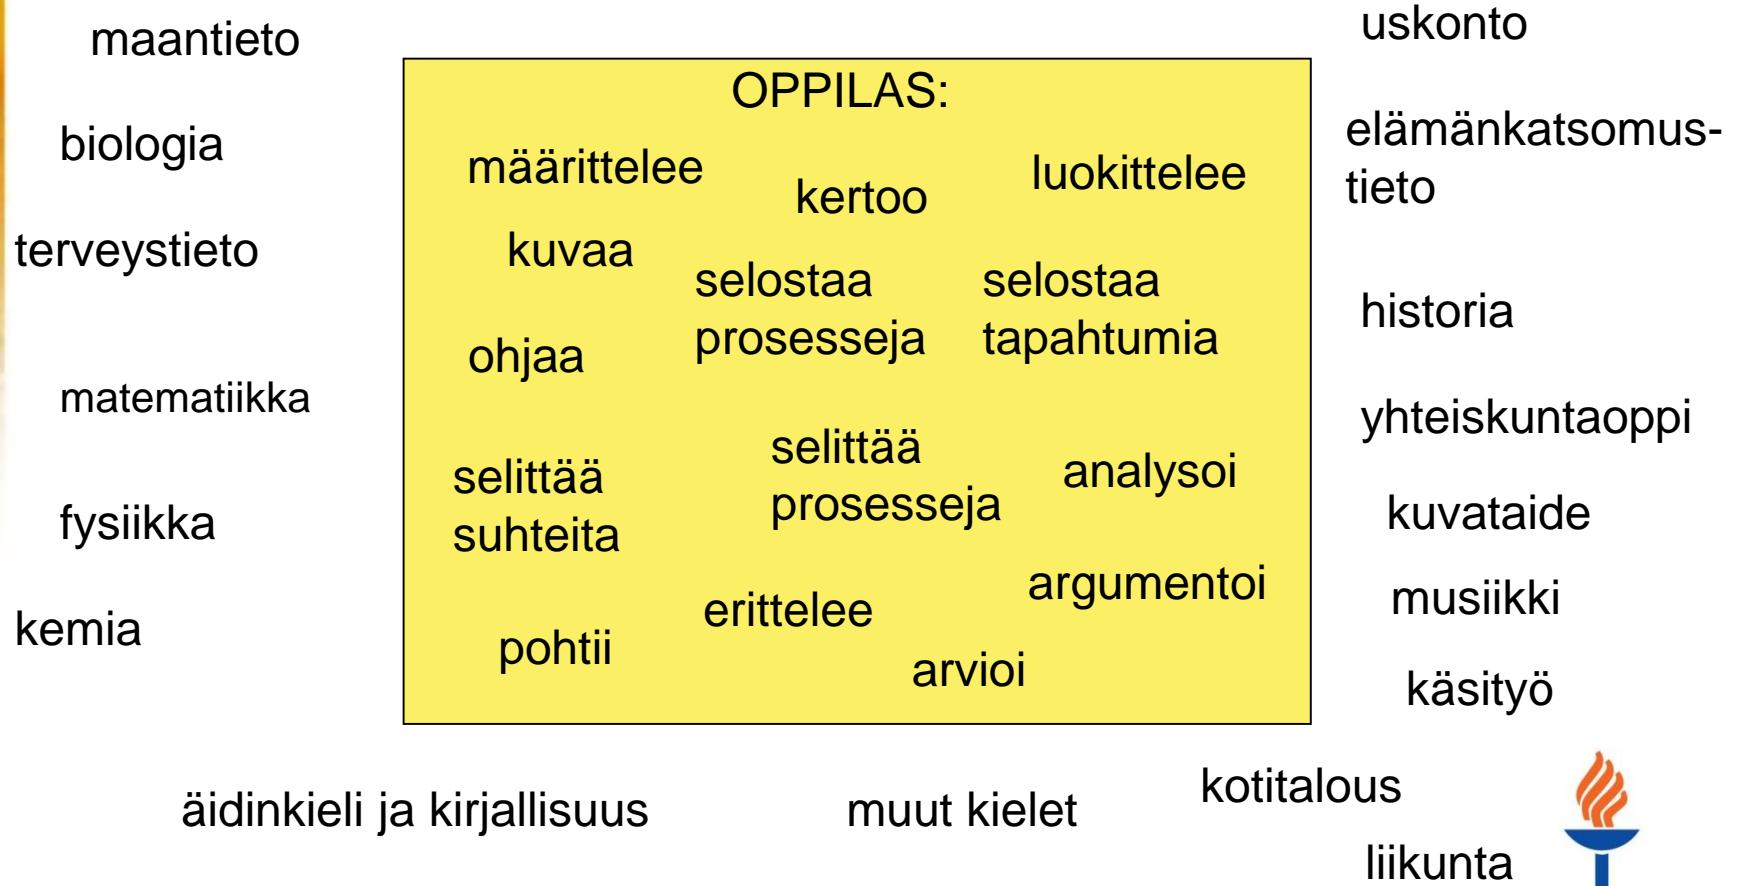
maantieto

biologia

terveystieto

matematiikka

fysiikka

kemia

OPPILAS:

määrittelee

kertoo

luokittelee

kuvaa

selostaa prosesseja

selostaa tapahtumia

ohjaa

selittää suhteita

selittää prosesseja

analysoi

argumentoi

erittelee

pohtii

arvioi

uskonto

elämänkatsomus-tieto

historia

yhteiskuntaoppi

kuvataide

musiikki

käsityö

kotitalous

liikunta

äidinkieli ja kirjallisuus

muut kielet